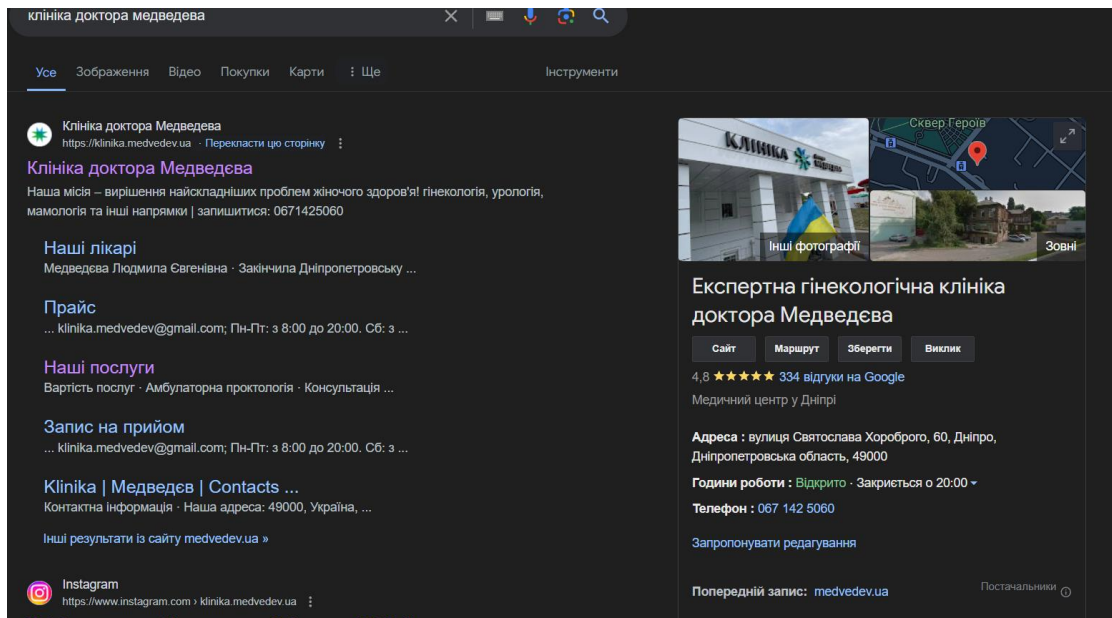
клініка доктора медведева

Усе Зображення Відео Покупки Карти ⋮ Ще Інструменти

Клініка доктора Медведева
https://klinika.medvedev.ua · Перекласти цю сторінку ⋮

Клініка доктора Медведєва

Наша місія – вирішення найскладніших проблем жіночого здоров'я! гінекологія, урологія, мамологія та інші напрямки | запишитися: 0671425060

Наші лікарі
Медведєва Людмила Євгенівна · Закінчила Дніпропетровську ...

Прайс
... klinika.medvedev@gmail.com; Пн-Пт: з 8:00 до 20:00. Сб: з ...

Наші послуги
Вартість послуг · Амбулаторна проктологія · Консультація ...

Запис на прийом
... klinika.medvedev@gmail.com; Пн-Пт: з 8:00 до 20:00. Сб: з ...

Klinika | Медведєв | Contacts ...
Контактна інформація · Наша адреса: 49000, Україна, ...

Інші результати із сайту medvedev.ua »

Instagram
https://www.instagram.com › klinika.medvedev.ua ⋮

Сквер Героїв

КЛІНІКА

Інші фотографії

Зовні

Експертна гінекологічна клініка доктора Медведєва

Сайт Маршрут Зберегти Виклик

4,8 ★★★★★ 334 відгуки на Google

Медичний центр у Дніпрі

Адреса : вулиця Святослава Хороброго, 60, Дніпро, Дніпропетровська область, 49000

Години роботи : Відкрито · Закриється о 20:00

Телефон : 067 142 5060

Запропонувати редагування

Попередній запис: medvedev.ua

Постачальники